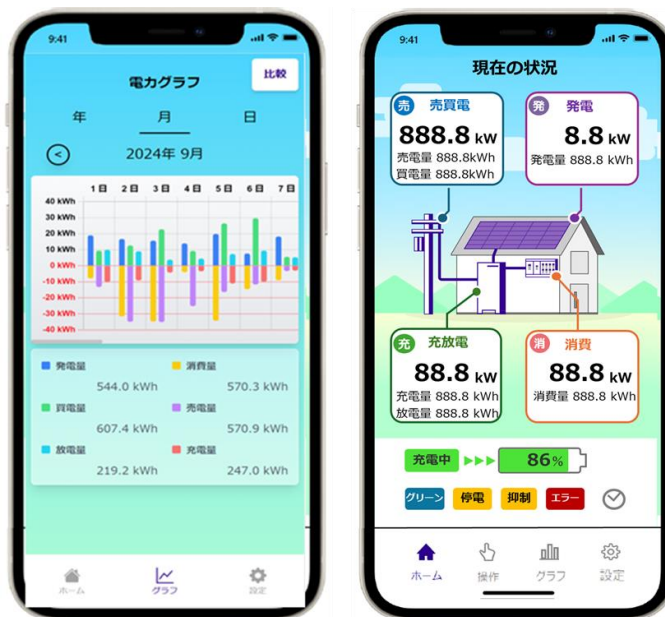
9:41

電力グラフ

比較

年 月 日

<

2024年 9月

1日 2日 3日 4日 5日 6日 7日

40 kWh
30 kWh
20 kWh
10 kWh
0 kWh
-10 kWh
-20 kWh
-30 kWh
-40 kWh

発電量 544.0 kWh
消費量 570.3 kWh
買電量 607.4 kWh
売電量 570.9 kWh
放電量 219.2 kWh
充電量 247.0 kWh

ホーム グラフ 設定

9:41

現在の状況

売 売買電
888.8 kW
売電量 888.8kWh
買電量 888.8kWh

発 発電
8.8 kW
発電量 888.8 kWh

充 充放電
88.8 kW
充電量 888.8 kWh
放電量 888.8 kWh

消 消費
88.8 kW
消費量 888.8 kWh

充電中 ▶▶▶ 86%

グリーン 停電 抑制 エラー

ホーム 操作 グラフ 設定